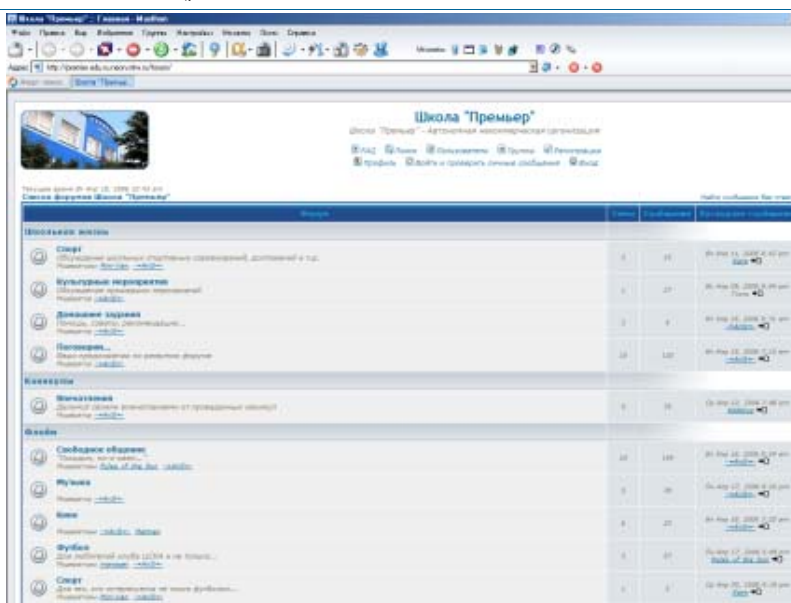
Школа "Премьер" : Главная - Maxthon

Файл Правка Вид Избранное Группы Настройки Инструменты Окно Справка

Адрес http://premier.edu.ru/forum/

Школа "Премьер"

Школа "Премьер" – Автономная некоммерческая организация

FAQ Поиск Пользователи Группы Регистрация
Профиль Войти и проверить личные сообщения Вход

Текущее время: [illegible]
Список форумов Школа "Премьер"

Найти сообщения без ответов

| Форум | Темы | Сообщений | Последнее сообщение |
|---|---|---|---|
| **Школьная жизнь** | | | |
| **Спорт** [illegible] Модераторы: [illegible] | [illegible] | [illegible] | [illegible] |
| **Культурные мероприятия** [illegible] Модераторы: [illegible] | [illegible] | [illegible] | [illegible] |
| **Домашние задания** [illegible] Модераторы: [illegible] | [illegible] | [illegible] | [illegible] |
| **Поговорим...** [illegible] Модераторы: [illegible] | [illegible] | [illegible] | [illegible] |
| **Конкурсы** | | | |
| **Впечатления** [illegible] Модераторы: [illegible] | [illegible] | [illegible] | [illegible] |
| **Флейм** | | | |
| **Свободное общение** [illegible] Модераторы: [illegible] | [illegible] | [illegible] | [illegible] |
| **Музыка** Модераторы: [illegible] | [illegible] | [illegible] | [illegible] |
| **Кино** Модераторы: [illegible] | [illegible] | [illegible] | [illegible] |
| **Футбол** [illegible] Модераторы: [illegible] | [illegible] | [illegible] | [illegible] |
| **Спорт** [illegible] Модераторы: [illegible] | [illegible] | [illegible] | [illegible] |